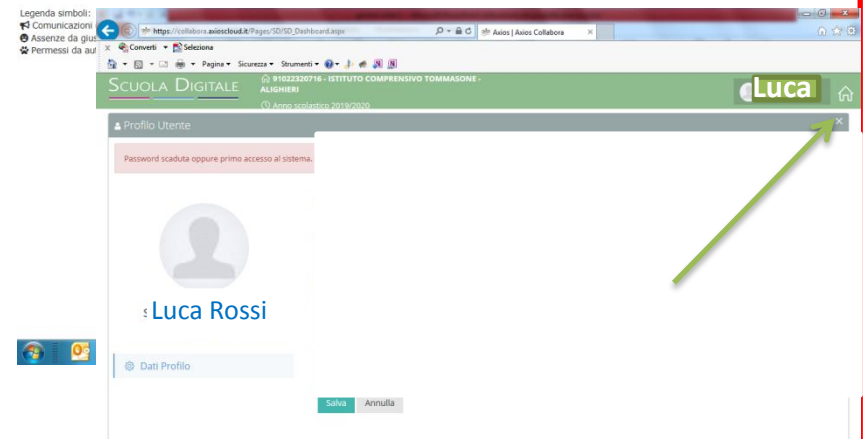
Legenda simboli:
Comunicazioni
Assenze da gius
Permessi da aut

https://collabora.axioscloud.it/Pages/SD/SD_Dashboard.aspx
Axios | Axios Collabora
Converti
Seleziona
Pagina
Sicurezza
Strumenti

SCUOLA DIGITALE
91022320716 - ISTITUTO COMPRENSIVO TOMMASONE - ALIGHIERI
Anno scolastico 2019/2020
Luca

Profilo Utente
Password scaduta oppure primo accesso al sistema.

Luca Rossi

Dati Profilo

Salva
Annulla